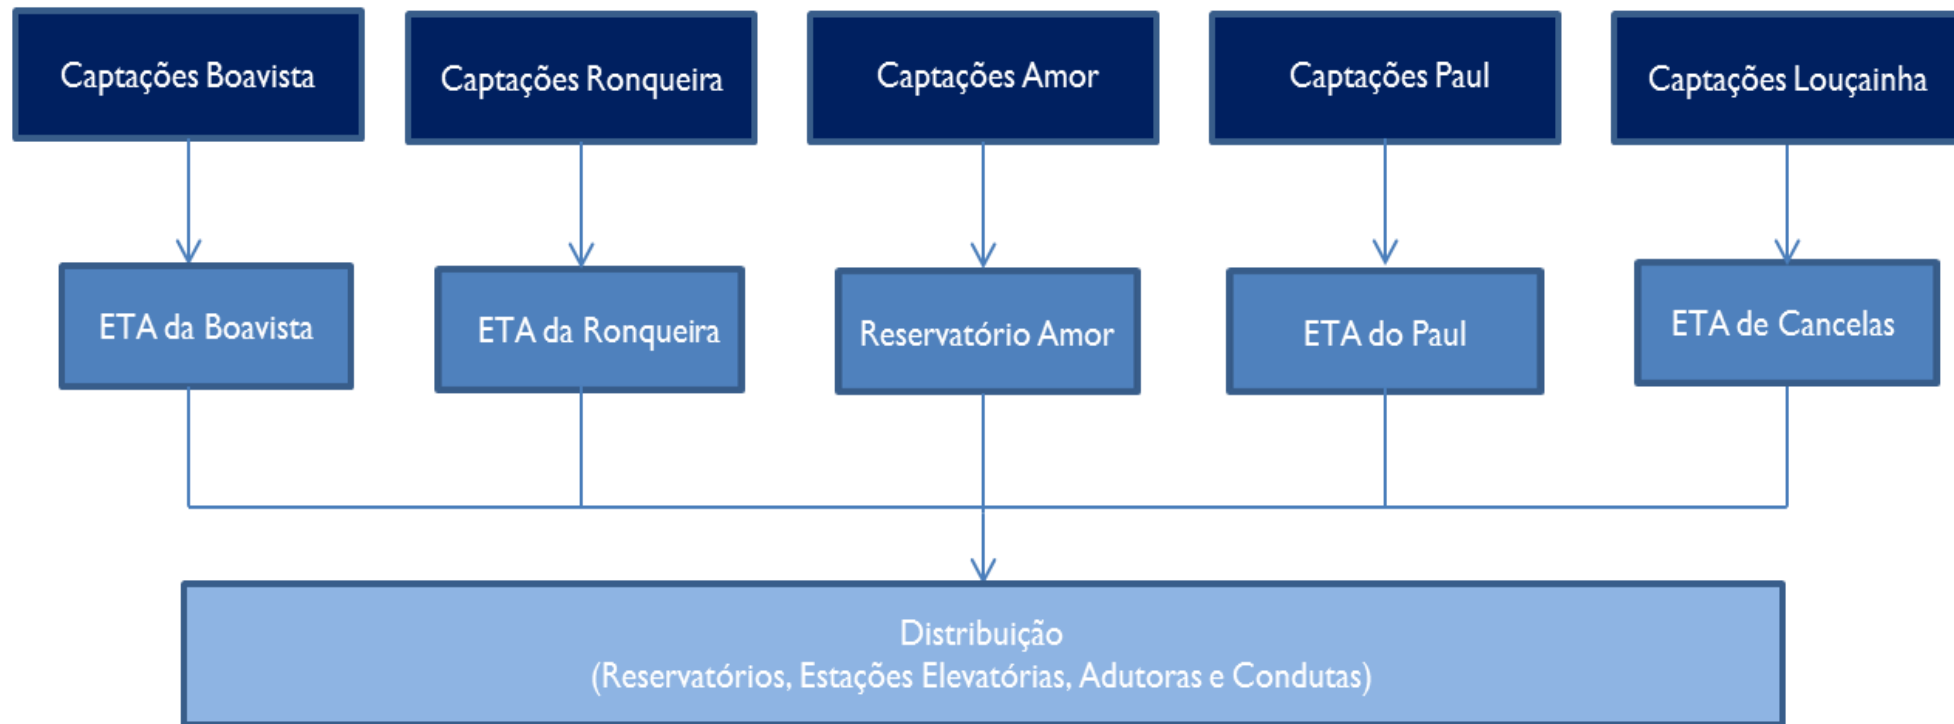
Captações Boavista

Captações Ronqueira

Captações Amor

Captações Paul

Captações Louçainha

ETA da Boavista

ETA da Ronqueira

Reservatório Amor

ETA do Paul

ETA de Cancelas

Distribuição
(Reservatórios, Estações Elevatórias, Adutoras e Condutas)